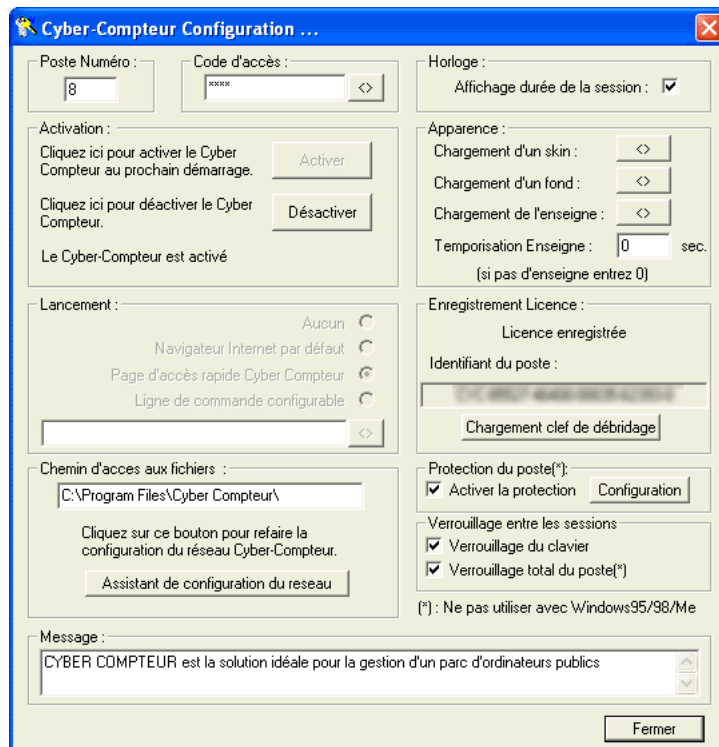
Cyber-Compteur Configuration ...

Poste Numéro :
8

Code d'accès :
****
<>

Horloge :
Affichage durée de la session : ☑

Activation :
Cliquez ici pour activer le Cyber Compteur au prochain démarrage.
Activer
Cliquez ici pour déactiver le Cyber Compteur.
Désactiver
Le Cyber-Compteur est activé

Apparence :
Chargement d'un skin : <>
Chargement d'un fond : <>
Chargement de l'enseigne : <>
Temporisation Enseigne : 0 sec.
(si pas d'enseigne entrez 0)

Lancement :
Aucun
Navigateur Internet par défaut
Page d'accès rapide Cyber Compteur
Ligne de commande configurable
<>

Enregistrement Licence :
Licence enregistrée
Identifiant du poste :
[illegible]
Chargement clef de débridage

Chemin d'acces aux fichiers :
C:\Program Files\Cyber Compteur\
Cliquez sur ce bouton pour refaire la configuration du réseau Cyber-Compteur.
Assistant de configuration du reseau

Protection du poste(*):
☑ Activer la protection
Configuration

Verrouillage entre les sessions
☑ Verrouillage du clavier
☑ Verrouillage total du poste(*)

(*) : Ne pas utiliser avec Windows95/98/Me

Message :
CYBER COMPTEUR est la solution idéale pour la gestion d'un parc d'ordinateurs publics

Fermer